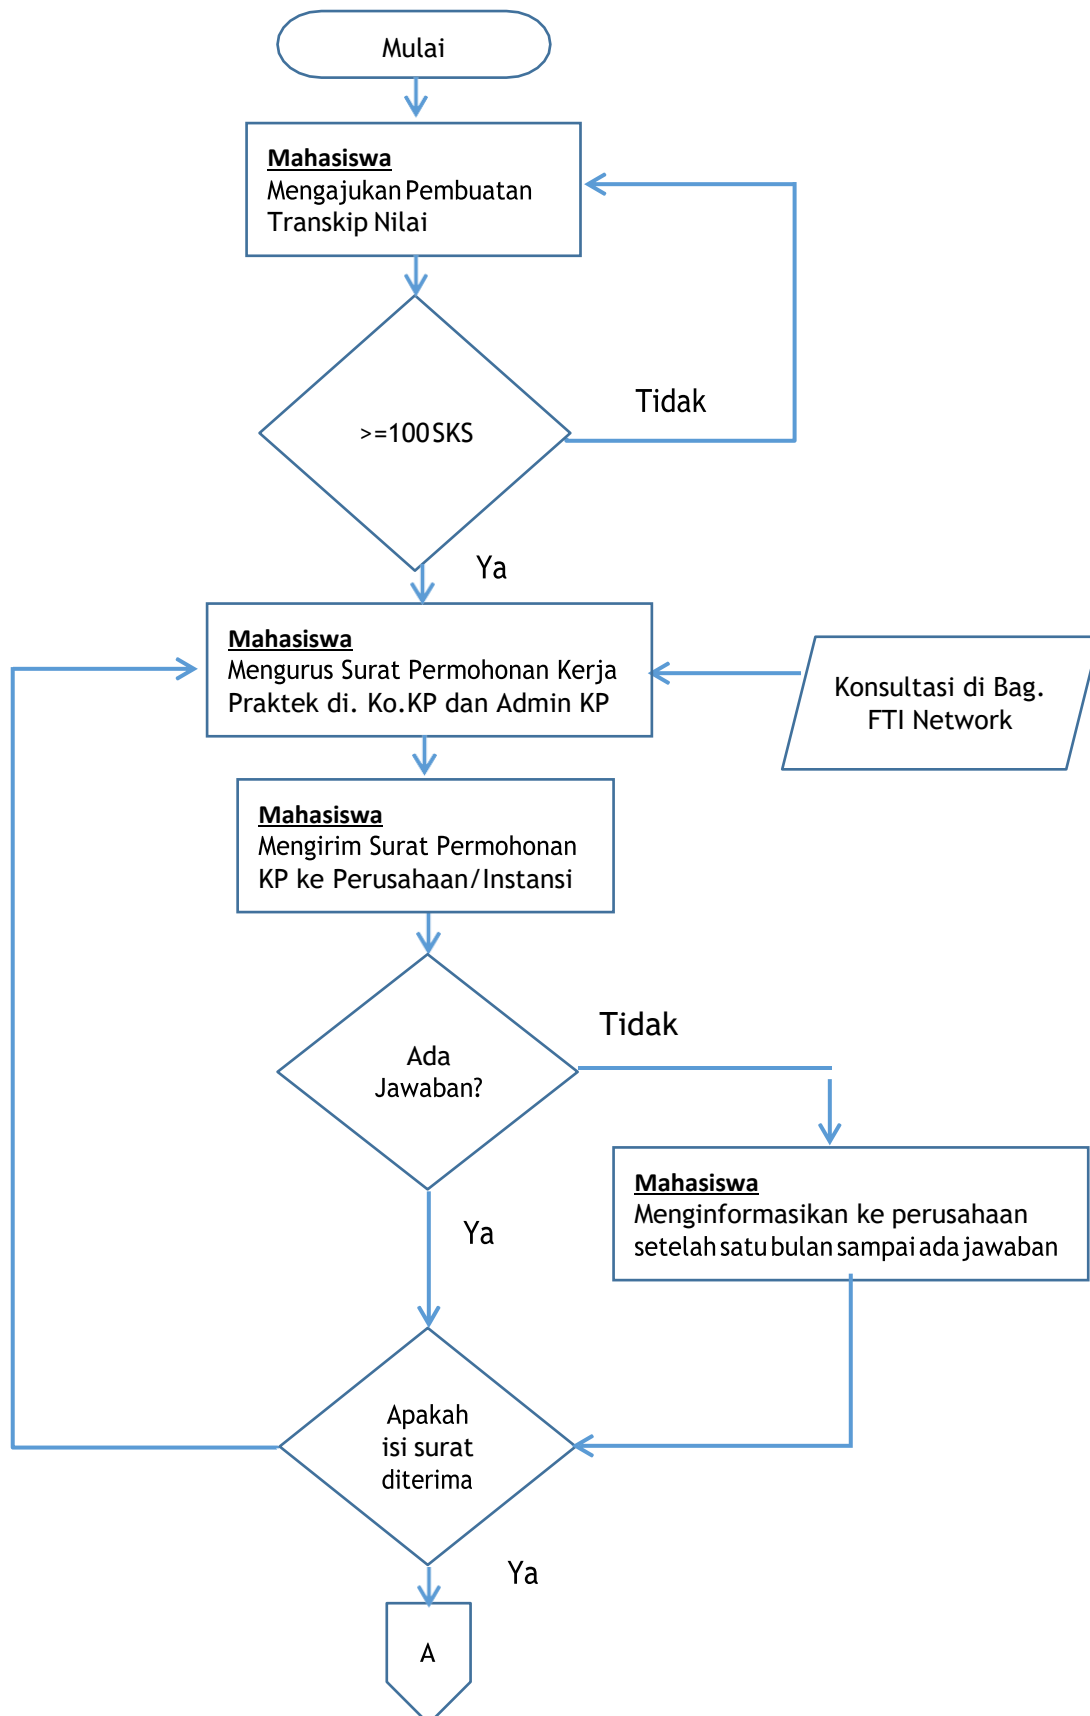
Mulai

Mahasiswa
Mengajukan Pembuatan Transkip Nilai

>=100 SKS

Tidak

Ya

Mahasiswa
Mengurus Surat Permohonan Kerja Praktek di. Ko.KP dan Admin KP

Konsultasi di Bag. FTI Network

Mahasiswa
Mengirim Surat Permohonan KP ke Perusahaan/Instansi

Ada Jawaban?

Tidak

Mahasiswa
Menginformasikan ke perusahaan setelah satu bulan sampai ada jawaban

Ya

Apakah isi surat diterima

Ya

A